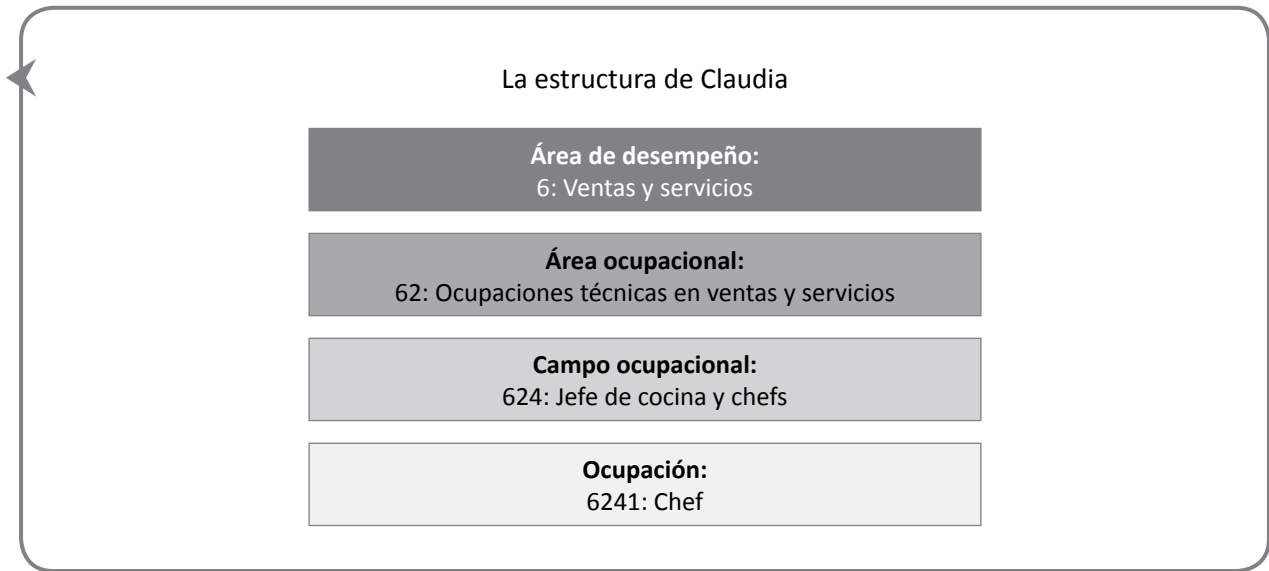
La estructura de Claudia

**Área de desempeño:**
6: Ventas y servicios

**Área ocupacional:**
62: Ocupaciones técnicas en ventas y servicios

**Campo ocupacional:**
624: Jefe de cocina y chefs

**Ocupación:**
6241: Chef